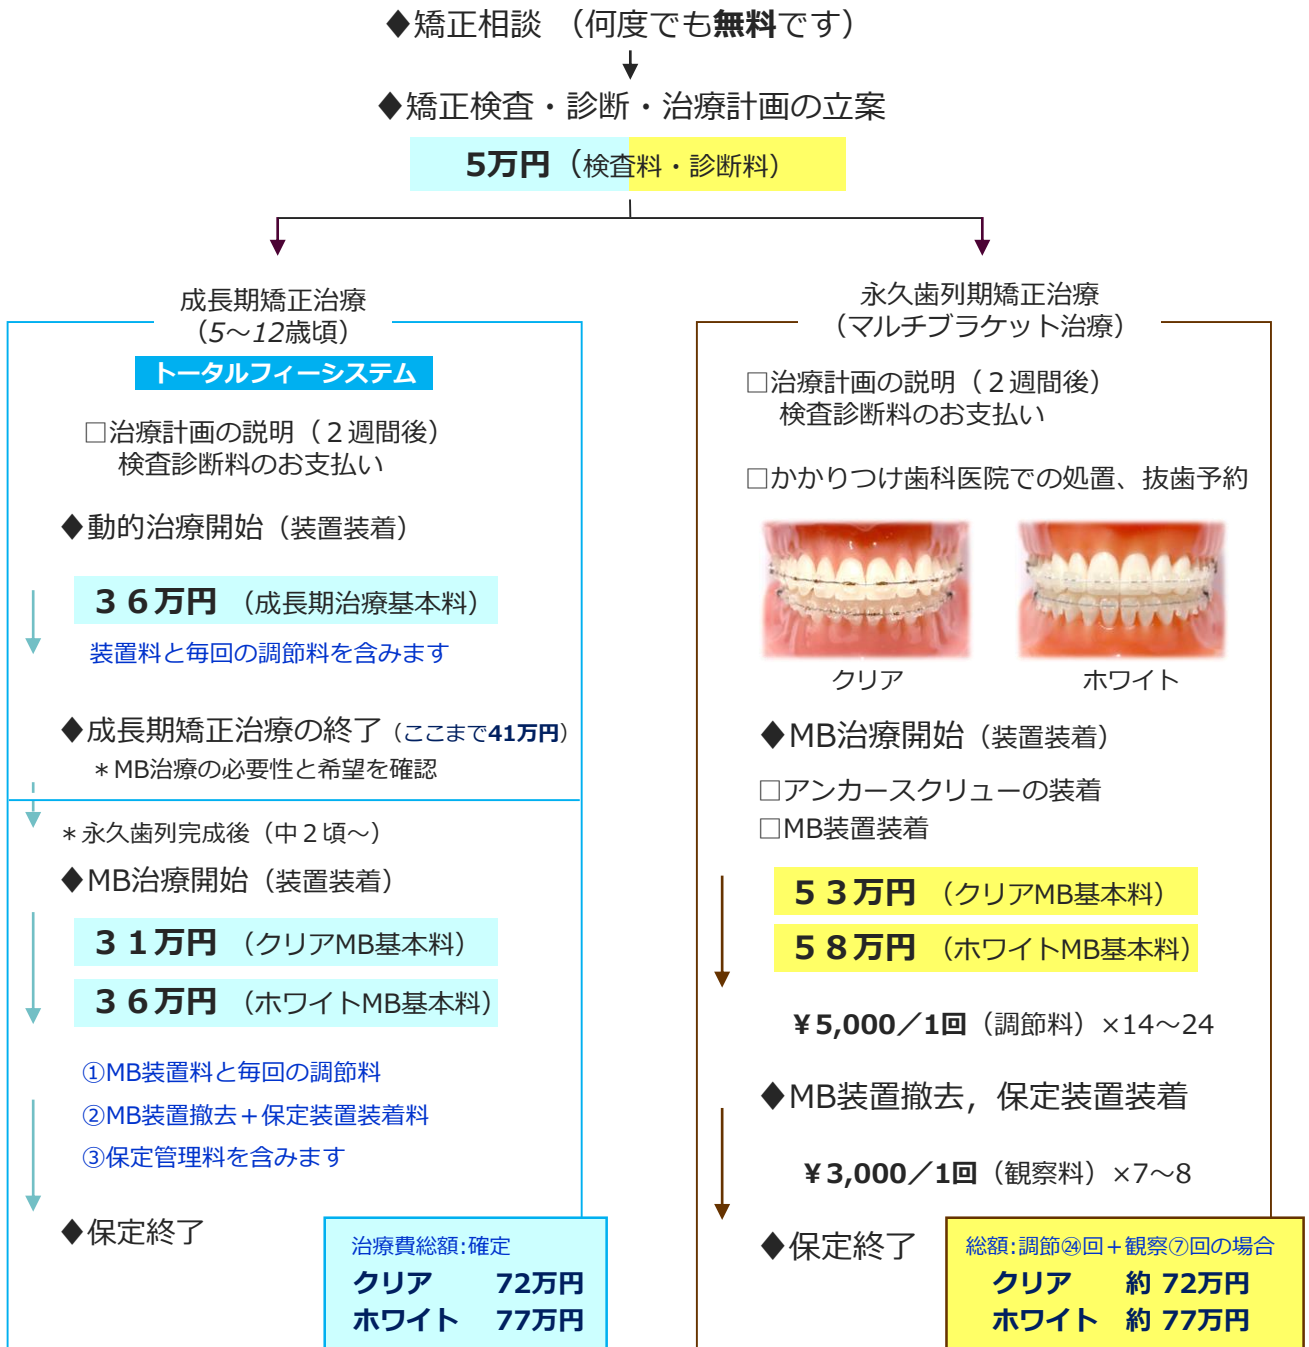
◆矯正相談　（何度でも無料です）

◆矯正検査・診断・治療計画の立案

5万円（検査料・診断料）

成長期矯正治療
（5〜12歳頃）

トータルフィーシステム

□治療計画の説明（２週間後）
検査診断料のお支払い

◆動的治療開始（装置装着）

３６万円（成長期治療基本料）

装置料と毎回の調節料を含みます

◆成長期矯正治療の終了（ここまで41万円）
＊MB治療の必要性と希望を確認

＊永久歯列完成後（中２頃〜）

◆MB治療開始（装置装着）

３１万円（クリアMB基本料）

３６万円（ホワイトMB基本料）

①MB装置料と毎回の調節料
②MB装置撤去＋保定装置装着料
③保定管理料を含みます

◆保定終了

治療費総額:確定
クリア　72万円
ホワイト　77万円

永久歯列期矯正治療
（マルチブラケット治療）

□治療計画の説明（２週間後）
検査診断料のお支払い

□かかりつけ歯科医院での処置、抜歯予約

クリア　ホワイト

◆MB治療開始（装置装着）

□アンカースクリューの装着
□MB装置装着

５３万円（クリアMB基本料）

５８万円（ホワイトMB基本料）

￥5,000／1回（調節料）×14〜24

◆MB装置撤去，保定装置装着

￥3,000／1回（観察料）×7〜8

◆保定終了

総額:調節㉔回＋観察⑦回の場合
クリア　約 72万円
ホワイト　約 77万円